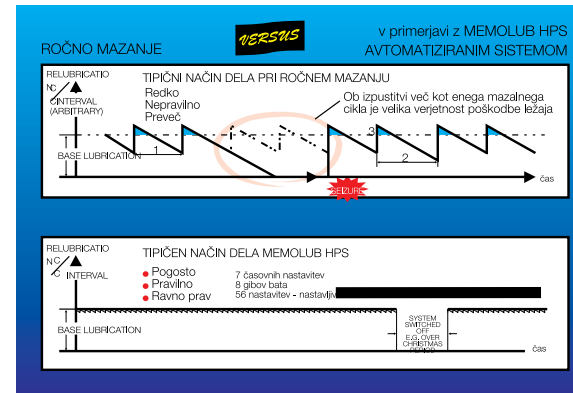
VERSUS

v primerjavi z MEMOLUB HPS AVTOMATIZIRANIM SISTEMOM

ROČNO MAZANJE

RELUBRICATIO N
C
INTERVAL
(ARBITRARY)

TIPIČNI NAČIN DELA PRI ROČNEM MAZANJU

Redko
Nepravilno
Preveč

Ob izpustitvi več kot enega mazalnega cikla je velika verjetnost poškodbe ležaja

1

3

2

BASE LUBRICATION

SEIZURE

čas

RELUBRICATIO N
C
INTERVAL

TIPIČEN NAČIN DELA MEMOLUB HPS

Pogosto
Pravilno
Ravno prav

7 časovnih nastavitev
8 gibov bata
56 nastavitev - nastavljiv

BASE LUBRICATION

SYSTEM SWITCHED OFF E.G. OVER CHRISTMAS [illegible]

čas